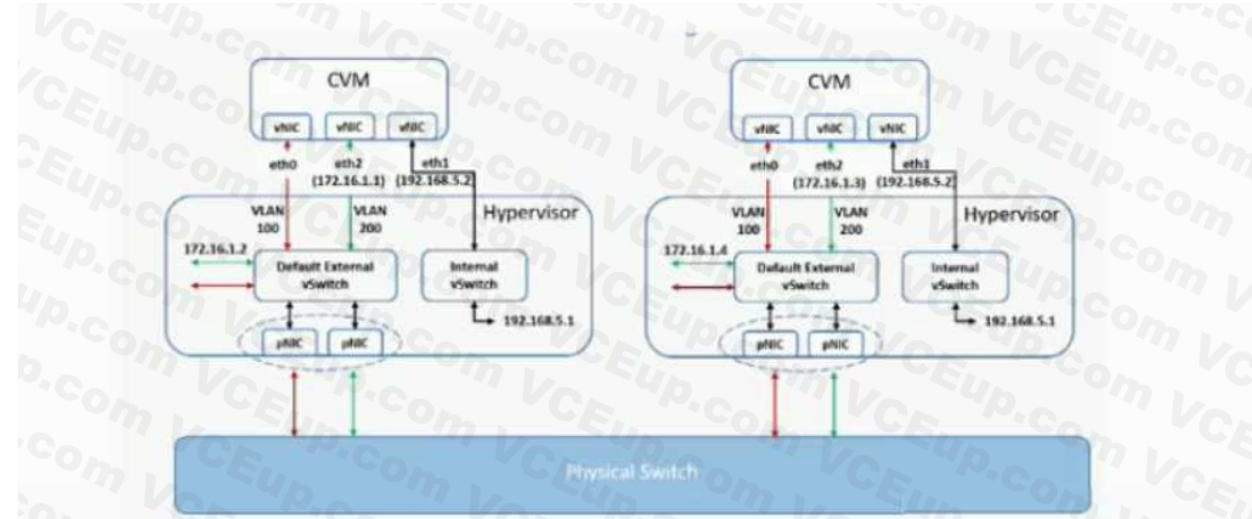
CVM

vNIC vNIC vNIC

eth0 eth2 (172.16.1.1) eth1 (192.168.5.2)

VLAN 100 VLAN 200

Hypervisor

172.16.1.2

Default External vSwitch

Internal vSwitch

192.168.5.1

pNIC pNIC

CVM

vNIC vNIC vNIC

eth0 eth2 (172.16.1.3) eth1 (192.168.5.2)

VLAN 100 VLAN 200

Hypervisor

172.16.1.4

Default External vSwitch

Internal vSwitch

192.168.5.1

pNIC pNIC

Physical Switch

VCEup.com